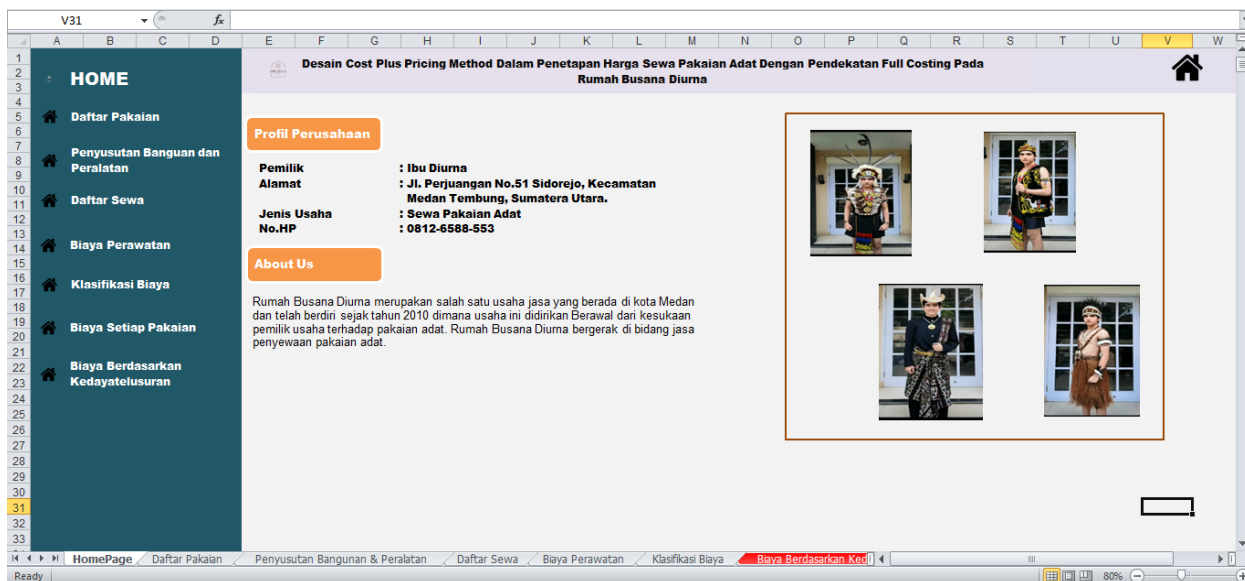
V31
$f_x$

A B C D E F G H I J K L M N O P Q R S T U V W

1 2 3 4 5 6 7 8 9 10 11 12 13 14 15 16 17 18 19 20 21 22 23 24 25 26 27 28 29 30 31 32 33

HOME

Daftar Pakaian

Penyusutan Banguan dan Peralatan

Daftar Sewa

Biaya Perawatan

Klasifikasi Biaya

Biaya Setiap Pakaian

Biaya Berdasarkan Kedayatelusuran

Desain Cost Plus Pricing Method Dalam Penetapan Harga Sewa Pakaian Adat Dengan Pendekatan Full Costing Pada Rumah Busana Diurna

Profil Perusahaan

Pemilik : Ibu Diurna
Alamat : Jl. Perjuangan No.51 Sidorejo, Kecamatan Medan Tembung, Sumatera Utara.
Jenis Usaha : Sewa Pakaian Adat
No.HP : 0812-6588-553

About Us

Rumah Busana Diurna merupakan salah satu usaha jasa yang berada di kota Medan dan telah berdiri sejak tahun 2010 dimana usaha ini didirikan Berawal dari kesukaan pemilik usaha terhadap pakaian adat. Rumah Busana Diurna bergerak di bidang jasa penyewaan pakaian adat.

HomePage Daftar Pakaian Penyusutan Bangunan & Peralatan Daftar Sewa Biaya Perawatan Klasifikasi Biaya Biaya Berdasarkan Ked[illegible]

Ready 80%